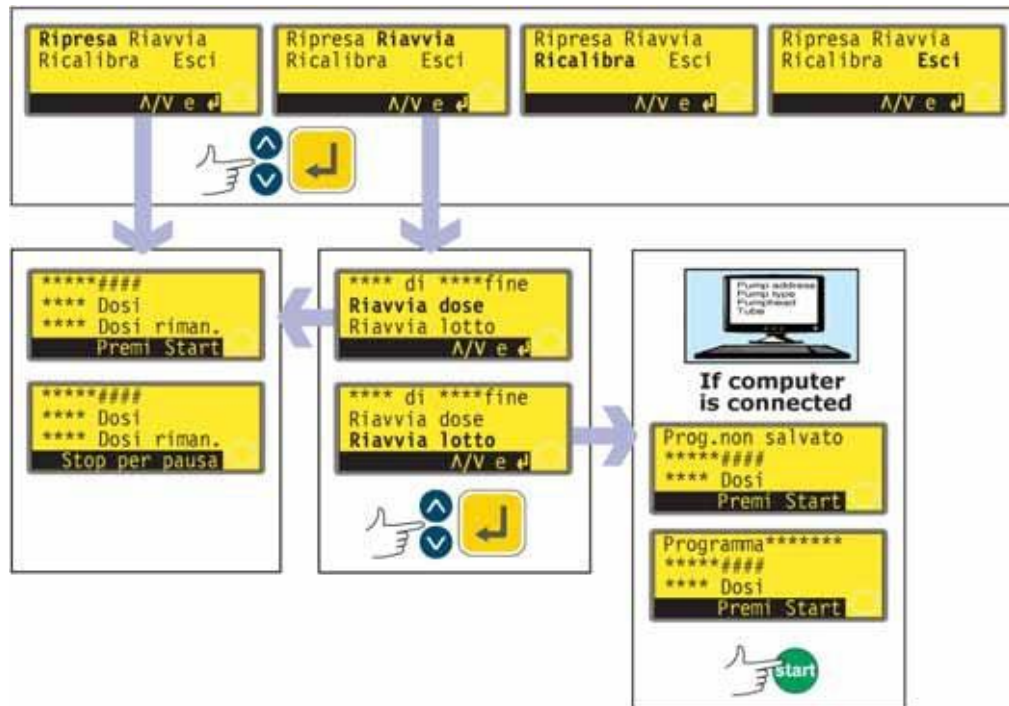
Ripresa Riavvia
Ricalibra Esci
Λ/V e ↵

Ripresa Riavvia
Ricalibra Esci
Λ/V e ↵

Ripresa Riavvia
Ricalibra Esci
Λ/V e ↵

Ripresa Riavvia
Ricalibra Esci
Λ/V e ↵

*****####
**** Dosi
**** Dosi riman.
Premi Start

*****####
**** Dosi
**** Dosi riman.
Stop per pausa

**** di ****fine
Riavvia dose
Riavvia lotto
Λ/V e ↵

**** di ****fine
Riavvia dose
Riavvia lotto
Λ/V e ↵

Pump address
Pump type
Pumphead
Tube

If computer is connected

Prog.non salvato
*****####
**** Dosi
Premi Start

Programma*******
*****####
**** Dosi
Premi Start

start